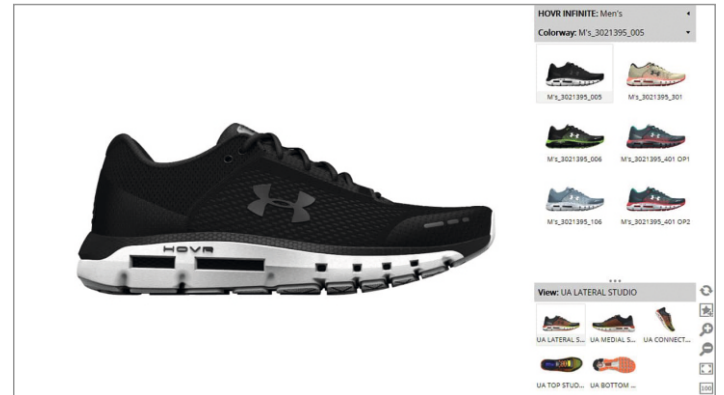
HOVR INFINITE: Men's

Colorway: M's_3021395_005

M's_3021395_005
M's_3021395_301
M's_3021395_006
M's_3021395_401 OP1
M's_3021395_106
M's_3021395_401 OP2

HOVR

View: UA LATERAL STUDIO

UA LATERAL S...
UA MEDIAL S...
UA CONNECT...
UA TOP STUD...
UA BOTTOM ...

100